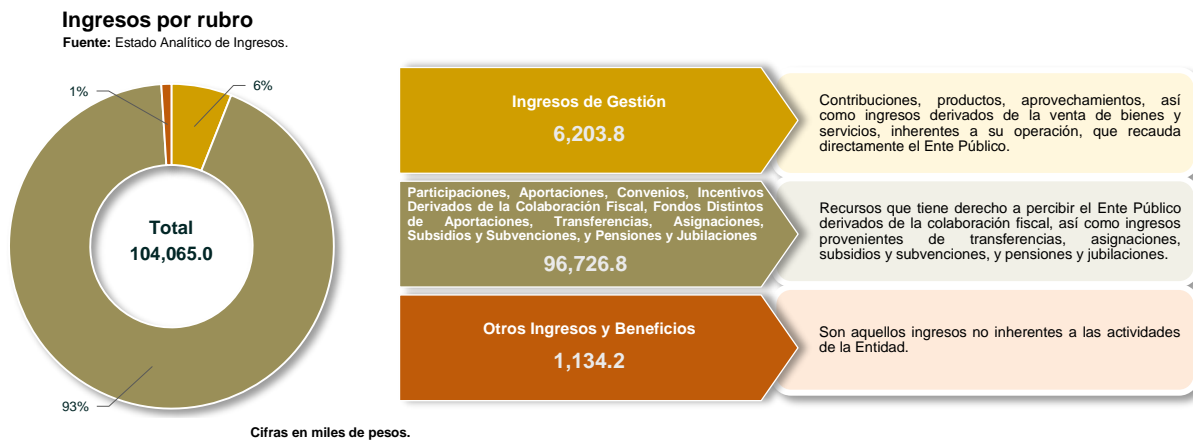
Ingresos por rubro
Fuente: Estado Analítico de Ingresos.

1%

6%

Total
104,065.0

93%

Ingresos de Gestión
6,203.8

Contribuciones, productos, aprovechamientos, así como ingresos derivados de la venta de bienes y servicios, inherentes a su operación, que recauda directamente el Ente Público.

Participaciones, Aportaciones, Convenios, Incentivos Derivados de la Colaboración Fiscal, Fondos Distintos de Aportaciones, Transferencias, Asignaciones, Subsidios y Subvenciones, y Pensiones y Jubilaciones
96,726.8

Recursos que tiene derecho a percibir el Ente Público derivados de la colaboración fiscal, así como ingresos provenientes de transferencias, asignaciones, subsidios y subvenciones, y pensiones y jubilaciones.

Otros Ingresos y Beneficios
1,134.2

Son aquellos ingresos no inherentes a las actividades de la Entidad.

Cifras en miles de pesos.